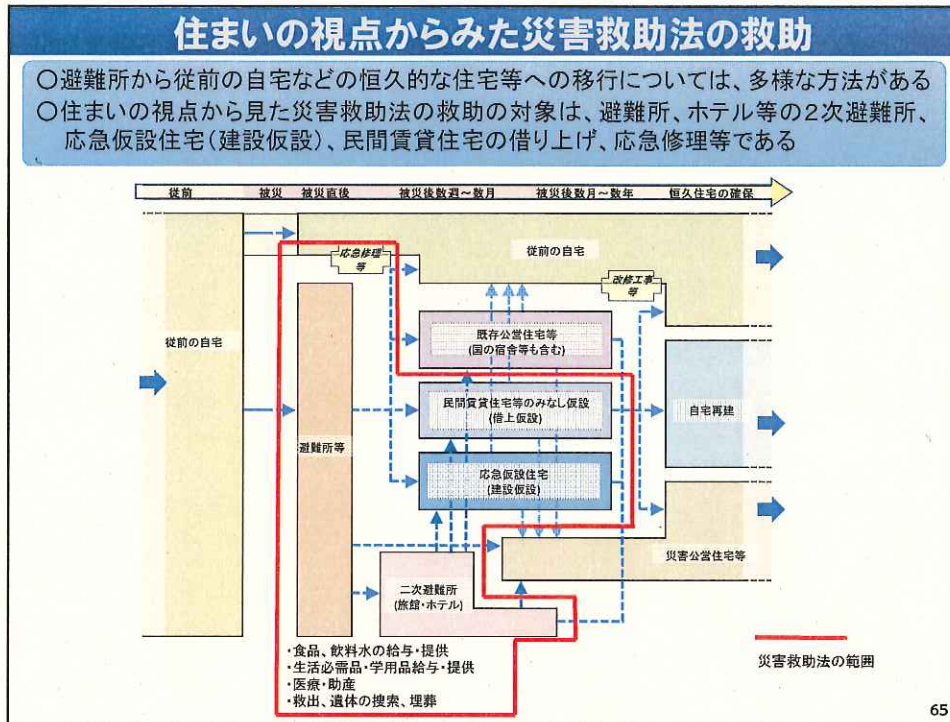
住まいの視点からみた災害救助法の救助

○避難所から従前の自宅などの恒久的な住宅等への移行については、多様な方法がある
○住まいの視点から見た災害救助法の救助の対象は、避難所、ホテル等の2次避難所、応急仮設住宅(建設仮設)、民間賃貸住宅の借り上げ、応急修理等である

従前　被災　被災直後　被災後数週～数月　被災後数月～数年　恒久住宅の確保

従前の自宅

応急修理等

従前の自宅

改修工事等

避難所等

既存公営住宅等
(国の宿舎等も含む)

民間賃貸住宅等のみなし仮設
(借上仮設)

自宅再建

応急仮設住宅
(建設仮設)

災害公営住宅等

二次避難所
(旅館・ホテル)

・食品、飲料水の給与・提供
・生活必需品・学用品給与・提供
・医療・助産
・救出、遺体の捜索、埋葬

災害救助法の範囲

65